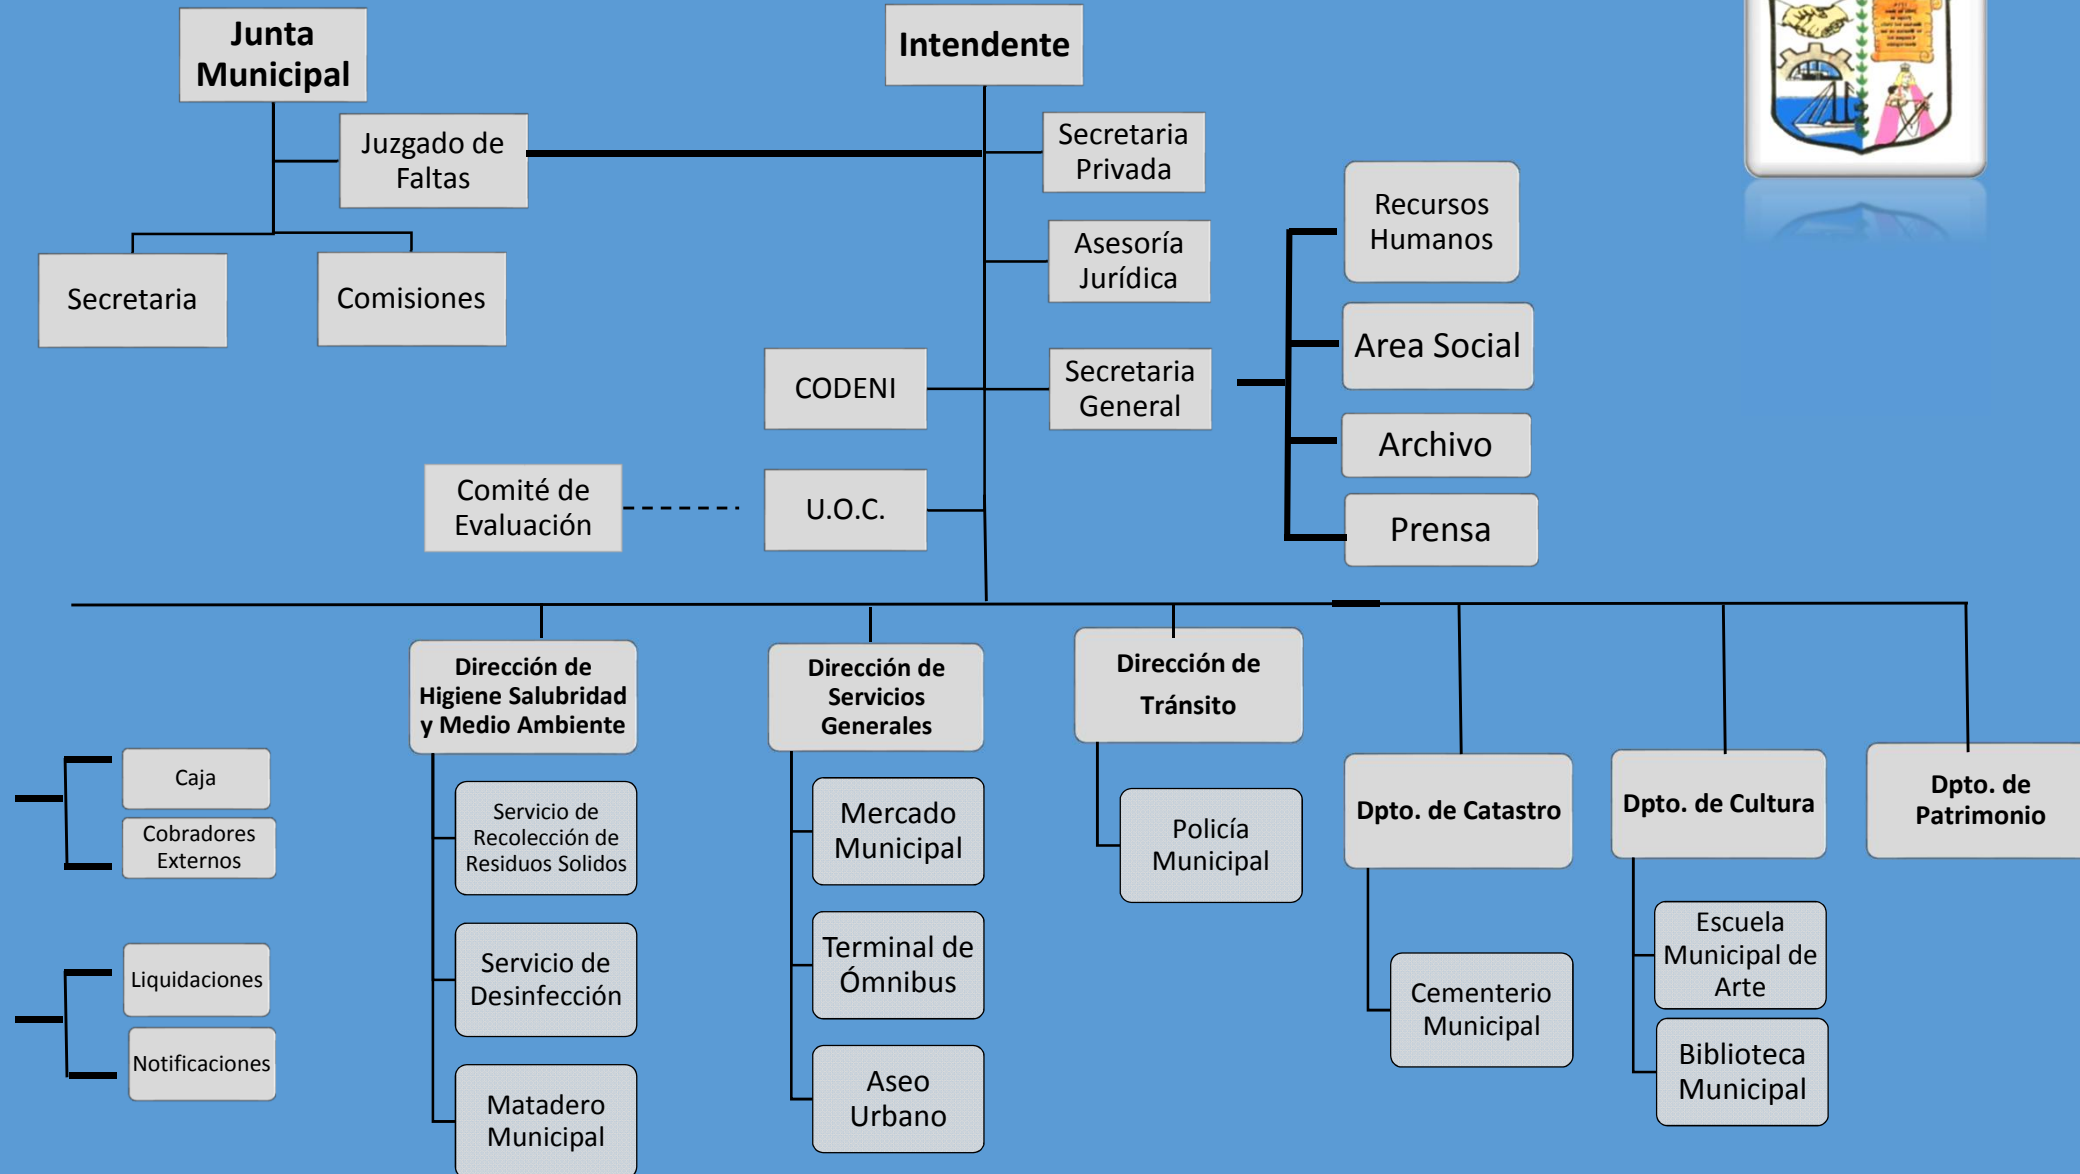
Junta Municipal

Intendente

Juzgado de Faltas

Secretaria Privada

Secretaria

Comisiones

Asesoría Jurídica

Recursos Humanos

Area Social

CODENI

Secretaria General

Archivo

Comité de Evaluación

U.O.C.

Prensa

Dirección de Higiene Salubridad y Medio Ambiente

Dirección de Servicios Generales

Dirección de Tránsito

Caja

Cobradores Externos

Servicio de Recolección de Residuos Solidos

Mercado Municipal

Policía Municipal

Dpto. de Catastro

Dpto. de Cultura

Dpto. de Patrimonio

Liquidaciones

Notificaciones

Servicio de Desinfección

Terminal de Ómnibus

Escuela Municipal de Arte

Cementerio Municipal

Matadero Municipal

Aseo Urbano

Biblioteca Municipal